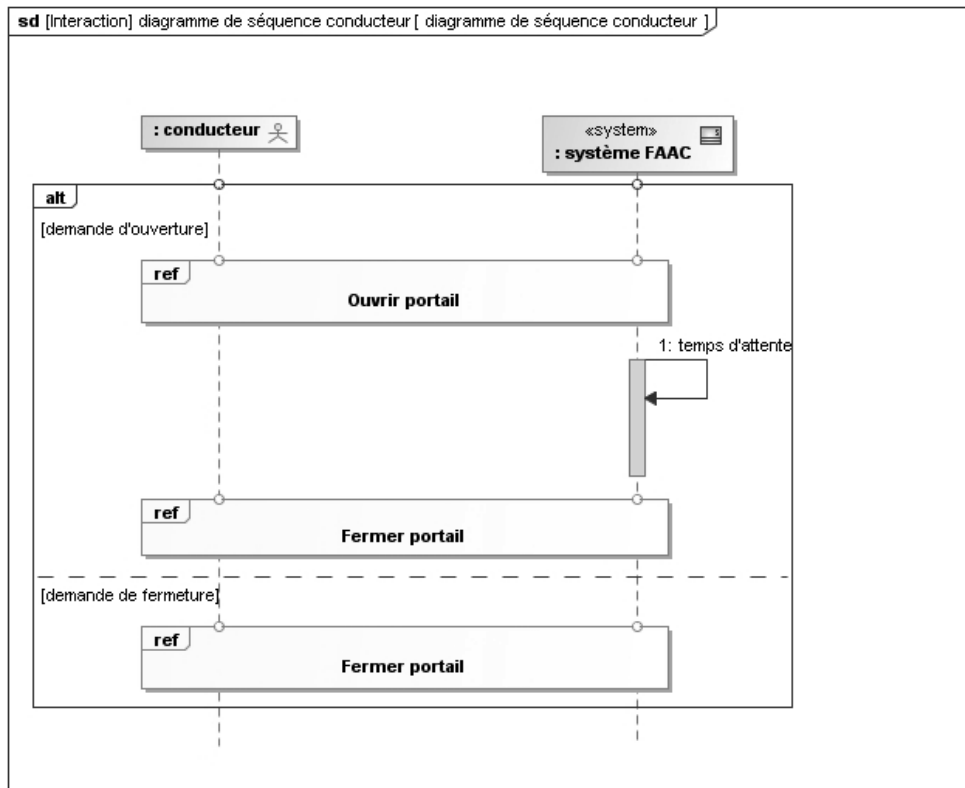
sd [Interaction] diagramme de séquence conducteur [ diagramme de séquence conducteur ]

: conducteur

«system»
: système FAAC

alt

[demande d'ouverture]

ref

Ouvrir portail

1: temps d'attente

ref

Fermer portail

[demande de fermeture]

ref

Fermer portail